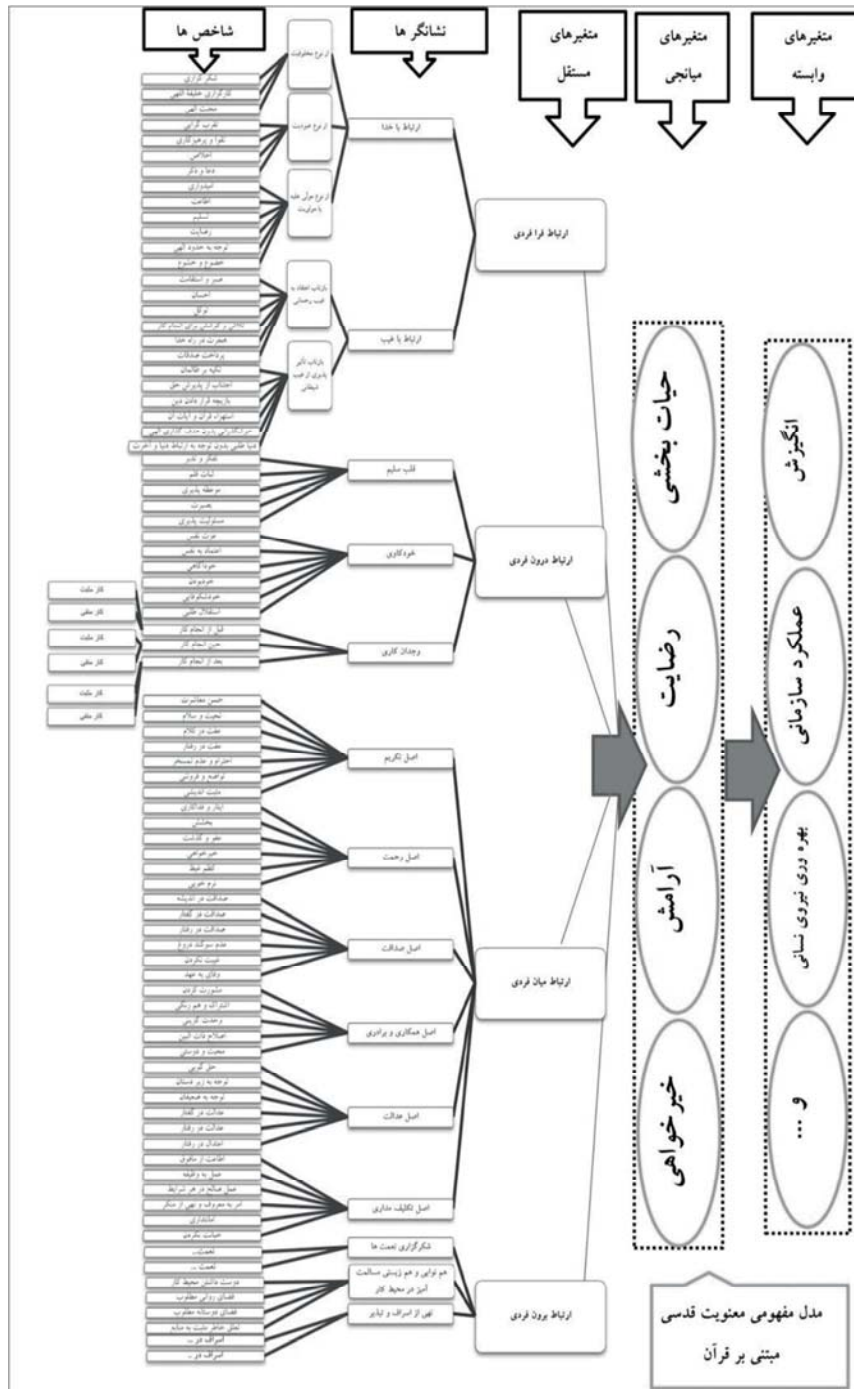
شاخص ها

نشانگر ها

متغیرهای مستقل

متغیرهای میانجی

متغیرهای وابسته

شکر گزاری
کارگزاری خلیفه الهی
محبت الهی
تقرب گرایی
تقوا و پرهیز کاری
اخلاص
دعا و ذکر
امیدواری
اطاعت
تسلیم
رضایت
توجه به حدود الهی
خضوع و خشوع
صبر و استقامت
احسان
توکل
تلاش و کوشش برای انجام کار
هجرت در راه خدا
پرداخت صدقات
تکیه بر ظالمان
اجتناب از پذیرش حق
بازیچه قرار دادن دین
استهزاء قرآن و آیات آن
سرشکستگی در پذیرش حدود کارگزاری الهی
دنیا طلبی بدون توجه به ارتباط دنیا و آخرت

از نوع معقولیت
از نوع حرمت
از نوع مراقبت
با ایمان اعتقاد به غیب رحمانی
باز تاب تأثیر پذیری از غیب شیطانی

ارتباط با خدا
ارتباط با غیب

ارتباط فرا فردی

تفکر و تدبر
ثبات قلم
موعظه پذیری
بصیرت
مسئولیت پذیری
عزت نفس
اعتماد به نفس
خودآگاهی
خودپوشی
خودشکوفایی
استقلال طلبی
قبل از انجام کار
حین انجام کار
بعد از انجام کار

کار مثبت
کار منفی
کار مثبت
کار منفی
کار مثبت
کار منفی

قلب سلیم
خودکاوی
وجدان کاری

ارتباط درون فردی

حسن معاشرت
تحیت و سلام
عفت در کلام
عفت در رفتار
احترام و عدم تمسخر
تواضع و فروتنی
مثبت اندیشی
ایثار و فداکاری
بخشش
عفو و گذشت
خیرخواهی
کظم غیظ
نرم خوئی
صداقت در اندیشه
صداقت در گفتار
صداقت در رفتار
عدم سوگند دروغ
غیبت نکردن
وفای به عهد
مشورت کردن
اشتراک و هم زیستی
وحدت گرایی
اصلاح ذات البین
محبت و دوستی
حق گیری
توجه به زیر دستان
توجه به ضعیفان
عدالت در گفتار
عدالت در رفتار
اعتدال در رفتار
اطاعت از مافوق
عمل به وظیفه
عمل صالح در هر شرایط
امر به معروف و نهی از منکر
امانتداری
خیانت نکردن

اصل تکریم
اصل رحمت
اصل صداقت
اصل همکاری و برادری
اصل عدالت
اصل تکلیف مداری

ارتباط میان فردی

نعمت...
نعمت...
دوست داشتن محیط کار
فضای روانی مطلوب
فضای دوستانه مطلوب
تعلق خاطر مثبت به سازمان
اسراف در...
اسراف در...

شکرگزاری نعمت ها
هم نوایی و هم زیستی مسالمت آمیز در محیط کار
نهی از اسراف و تبذیر

ارتباط برون فردی

حیات بخشی
رضایت
آرامش
خیرخواهی

انگیزش
عملکرد سازمانی
بهره وری نیروی انسانی
و ...

مدل مفهومی معنویت قدسی مبتنی بر قرآن